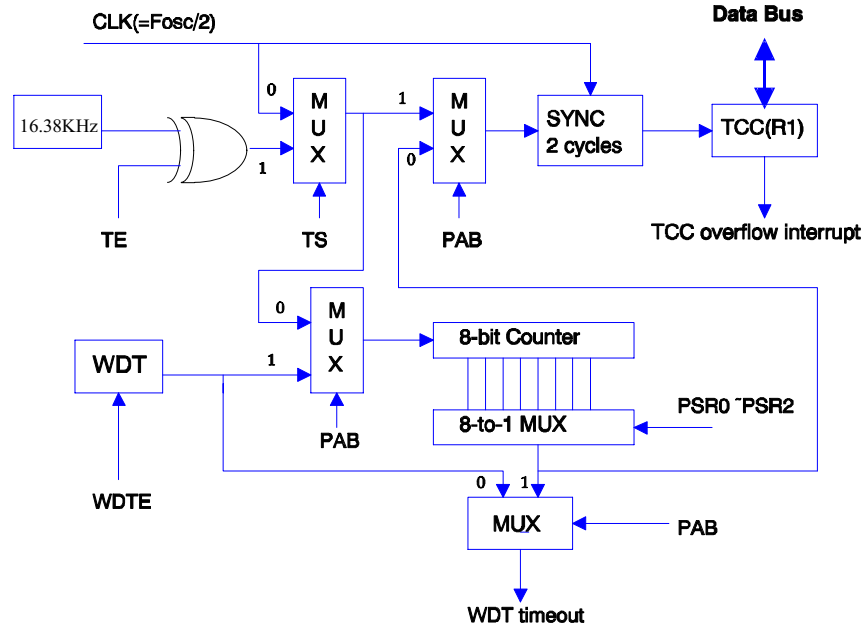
CLK(=Fosc/2)

Data Bus

16.38KHz

0

1

M U X

1

0

M U X

SYNC 2 cycles

TCC(R1)

TE

TS

PAB

TCC overflow interrupt

0

M U X

1

8-bit Counter

WDT

8-to-1 MUX

PSR0 ˜PSR2

PAB

WDTE

0

1

MUX

PAB

WDT timeout